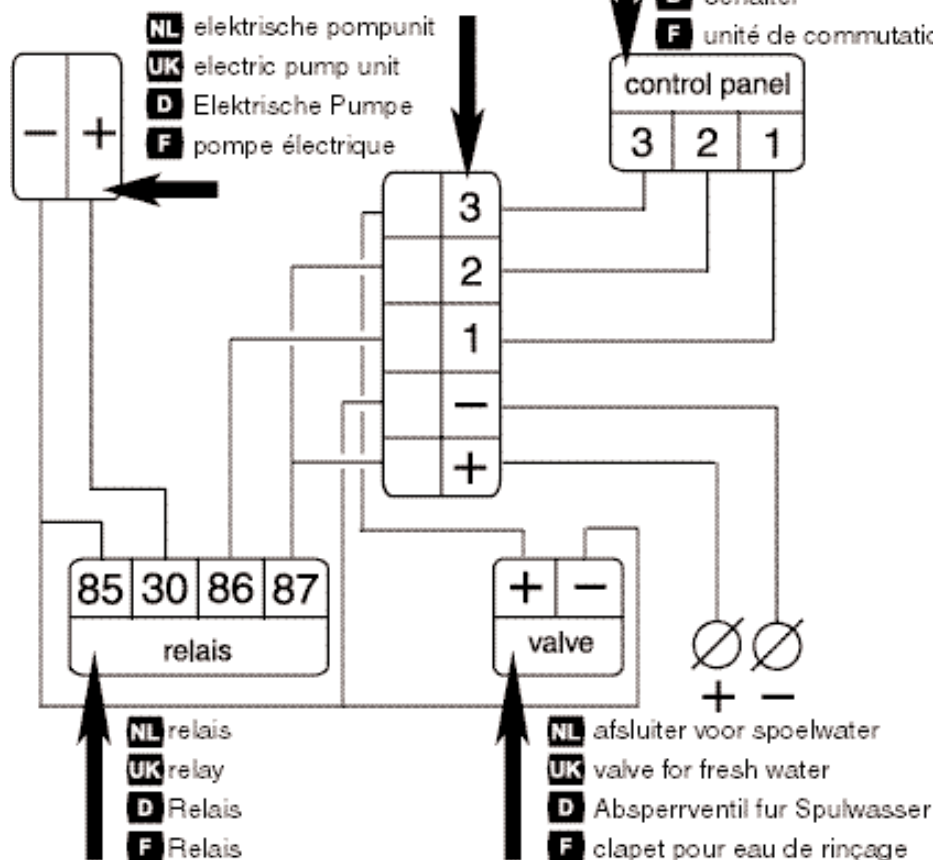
NL elektrische pompunit
UK electric pump unit
D Elektrische Pumpe
F pompe électrique

D Schalter
F unité de commutatio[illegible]

control panel
3 2 1

− +

3
2
1
−
+

85 30 86 87
relais

+ −
valve

+ −

NL relais
UK relay
D Relais
F Relais

NL afsluiter voor spoelwater
UK valve for fresh water
D Absperrventil fur Spulwasser
F clapet pour eau de rinçage